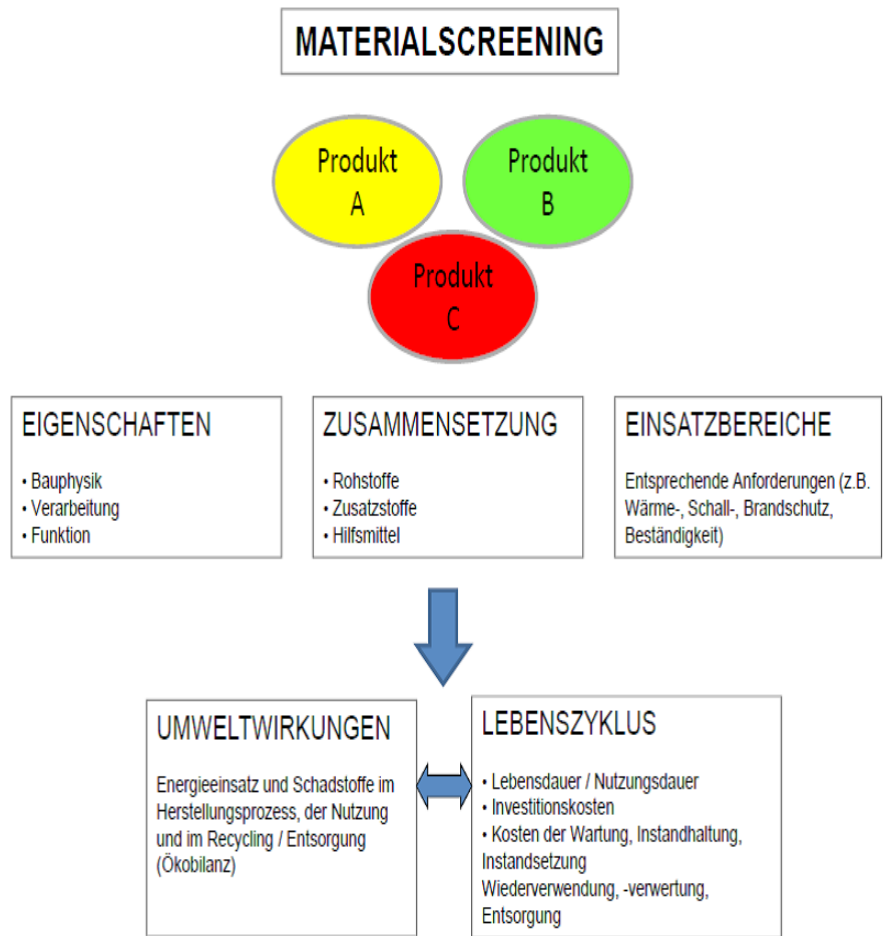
MATERIALSCREENING

Produkt A

Produkt B

Produkt C

EIGENSCHAFTEN

• Bauphysik
• Verarbeitung
• Funktion

ZUSAMMENSETZUNG

• Rohstoffe
• Zusatzstoffe
• Hilfsmittel

EINSATZBEREICHE

Entsprechende Anforderungen (z.B. Wärme-, Schall-, Brandschutz, Beständigkeit)

UMWELTWIRKUNGEN

Energieeinsatz und Schadstoffe im Herstellungsprozess, der Nutzung und im Recycling / Entsorgung (Ökobilanz)

LEBENSZYKLUS

• Lebensdauer / Nutzungsdauer
• Investitionskosten
• Kosten der Wartung, Instandhaltung, Instandsetzung
Wiederverwendung, -verwertung, Entsorgung